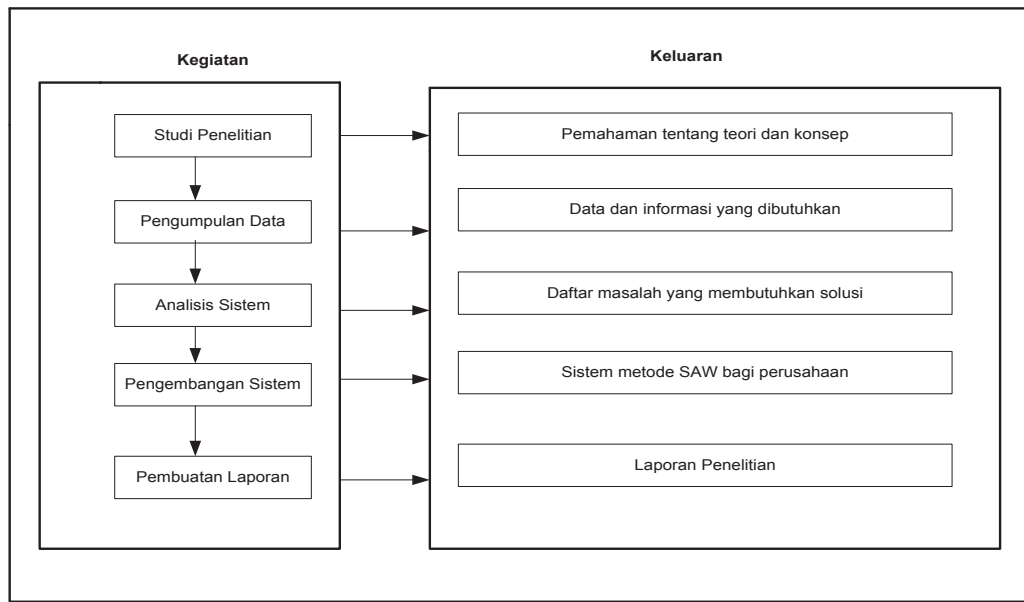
Kegiatan

Studi Penelitian

Pengumpulan Data

Analisis Sistem

Pengembangan Sistem

Pembuatan Laporan

Keluaran

Pemahaman tentang teori dan konsep

Data dan informasi yang dibutuhkan

Daftar masalah yang membutuhkan solusi

Sistem metode SAW bagi perusahaan

Laporan Penelitian